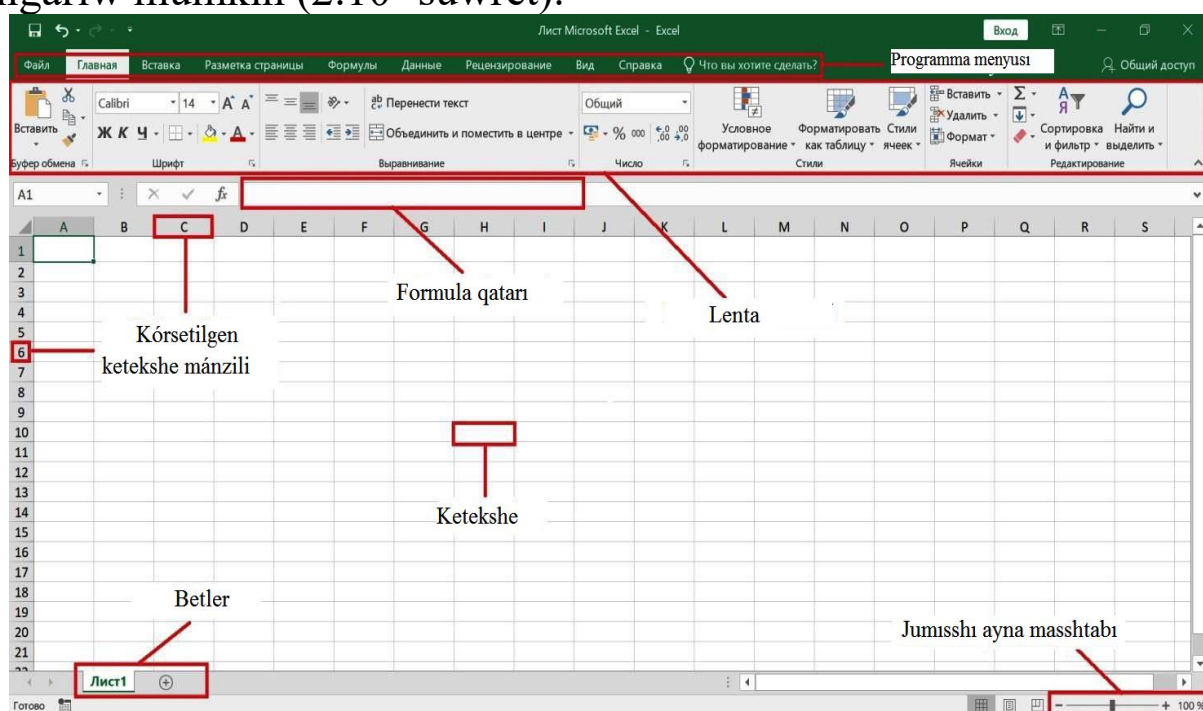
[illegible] (2.10- sawret).

Лист Microsoft Excel - Excel
Вход
Файл Главная Вставка Разметка страницы Формулы Данные Рецензирование Вид Справка Что вы хотите сделать?
Programma menyusı
Общий доступ
Вставить
Буфер обмена
Calibri 14 A A
Ж К Ч
Шрифт
Перенести текст
Объединить и поместить в центре
Выравнивание
Общий
% 000
Число
Условное форматирование
Форматировать как таблицу
Стили ячеек
Стили
Вставить
Удалить
Формат
Ячейки
Сортировка и фильтр
Найти и выделить
Редактирование
A1
fx

| | A | B | C | D | E | F | G | H | I | J | K | L | M | N | O | P | Q | R | S |
|---|---|---|---|---|---|---|---|---|---|---|---|---|---|---|---|---|---|---|---|
| 1 | | | | | | | | | | | | | | | | | | | |
| 2 | | | | | | | | | | | | | | | | | | | |
| 3 | | | | | | | | | | | | | | | | | | | |
| 4 | | | | | | | | | | | | | | | | | | | |
| 5 | | | | | | | | | | | | | | | | | | | |
| 6 | | | | | | | | | | | | | | | | | | | |
| 7 | | | | | | | | | | | | | | | | | | | |
| 8 | | | | | | | | | | | | | | | | | | | |
| 9 | | | | | | | | | | | | | | | | | | | |
| 10 | | | | | | | | | | | | | | | | | | | |
| 11 | | | | | | | | | | | | | | | | | | | |
| 12 | | | | | | | | | | | | | | | | | | | |
| 13 | | | | | | | | | | | | | | | | | | | |
| 14 | | | | | | | | | | | | | | | | | | | |
| 15 | | | | | | | | | | | | | | | | | | | |
| 16 | | | | | | | | | | | | | | | | | | | |
| 17 | | | | | | | | | | | | | | | | | | | |
| 18 | | | | | | | | | | | | | | | | | | | |
| 19 | | | | | | | | | | | | | | | | | | | |
| 20 | | | | | | | | | | | | | | | | | | | |
| 21 | | | | | | | | | | | | | | | | | | | |

Formula qatarı
Lenta
Kórsetilgen ketekshe mánzili
Ketekshe
Betler
Jumısshı ayna masshtabı
Лист1
Готово
100 %